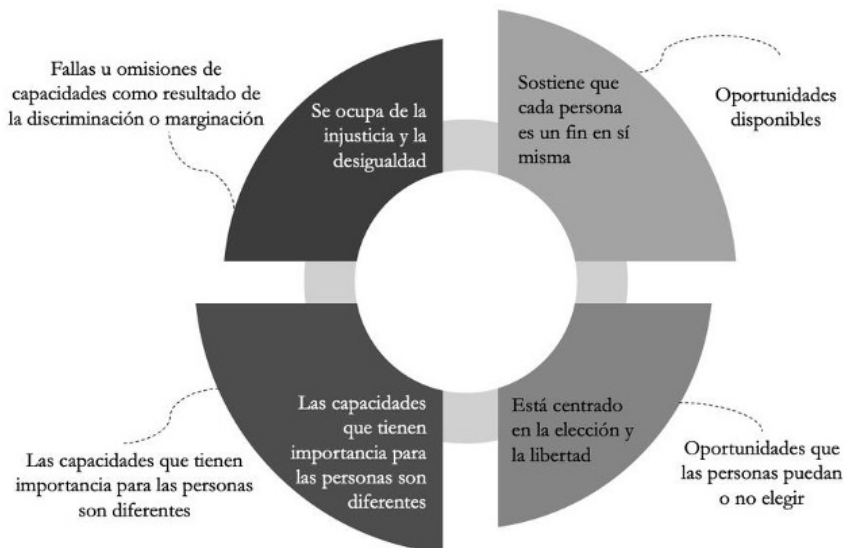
Fallas u omisiones de capacidades como resultado de la discriminación o marginación

Se ocupa de la injusticia y la desigualdad

Sostiene que cada persona es un fin en sí misma

Oportunidades disponibles

Las capacidades que tienen importancia para las personas son diferentes

Las capacidades que tienen importancia para las personas son diferentes

Está centrado en la elección y la libertad

Oportunidades que las personas puedan o no elegir